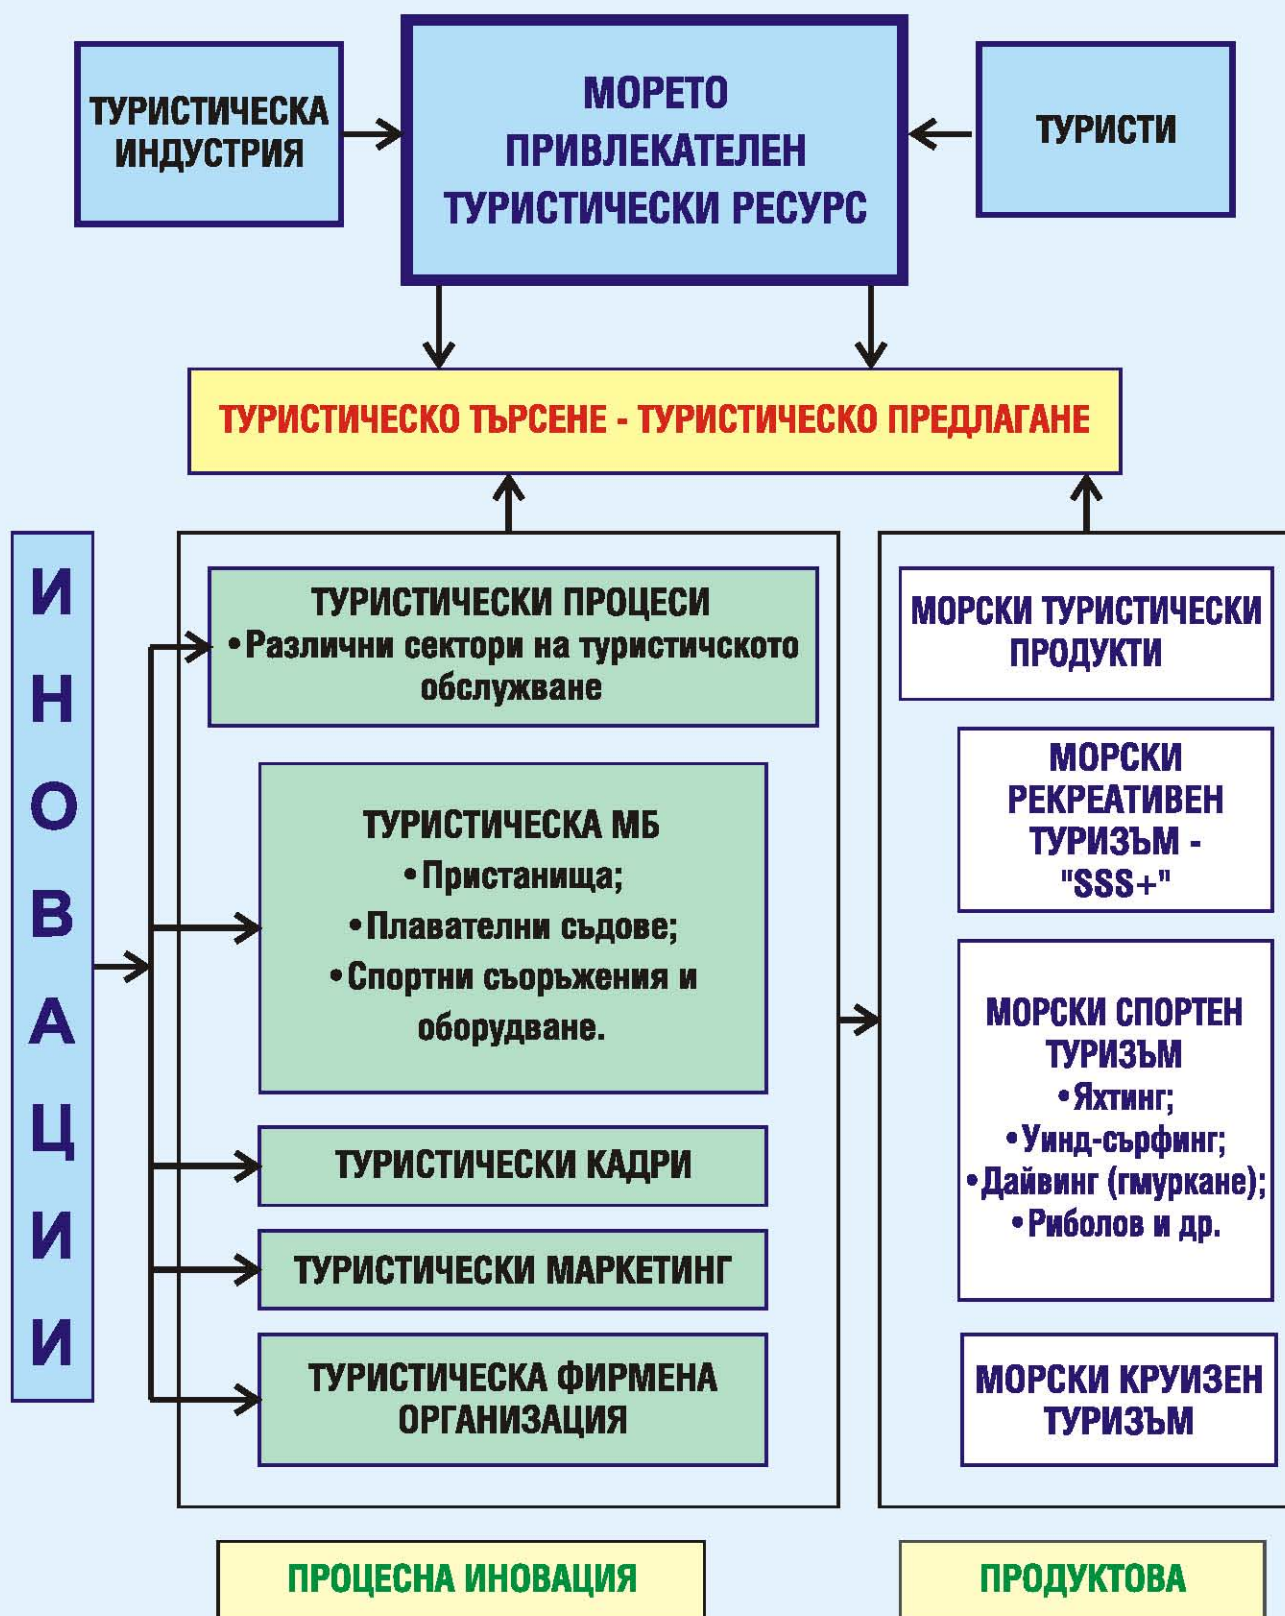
ТУРИСТИЧЕСКА ИНДУСТРИЯ

МОРЕТО ПРИВЛЕКАТЕЛЕН ТУРИСТИЧЕСКИ РЕСУРС

ТУРИСТИ

ТУРИСТИЧЕСКО ТЪРСЕНЕ - ТУРИСТИЧЕСКО ПРЕДЛАГАНЕ

И Н О В А Ц И И

ТУРИСТИЧЕСКИ ПРОЦЕСИ
•Различни сектори на туристичското обслужване

ТУРИСТИЧЕСКА МБ
•Пристанища;
•Плавателни съдове;
•Спортни съоръжения и оборудване.

ТУРИСТИЧЕСКИ КАДРИ

ТУРИСТИЧЕСКИ МАРКЕТИНГ

ТУРИСТИЧЕСКА ФИРМЕНА ОРГАНИЗАЦИЯ

МОРСКИ ТУРИСТИЧЕСКИ ПРОДУКТИ

МОРСКИ РЕКРЕАТИВЕН ТУРИЗЪМ - "SSS+"

МОРСКИ СПОРТЕН ТУРИЗЪМ
•Яхтинг;
•Уинд-сърфинг;
•Дайвинг (гмуркане);
•Риболов и др.

МОРСКИ КРУИЗЕН ТУРИЗЪМ

ПРОЦЕСНА ИНОВАЦИЯ

ПРОДУКТОВА